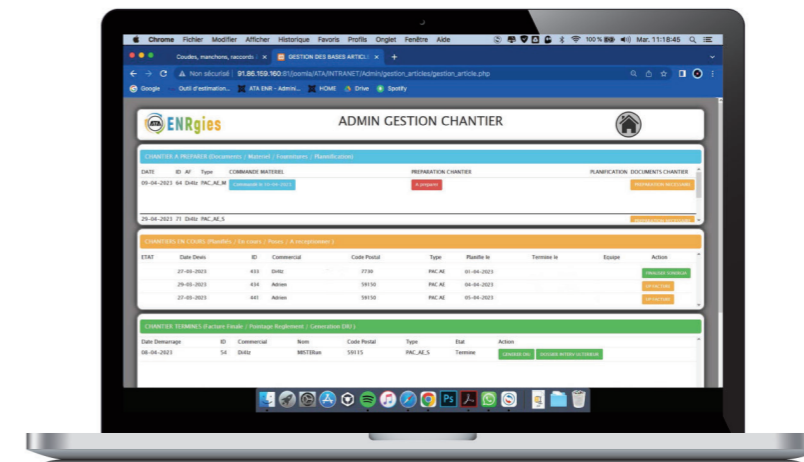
Chrome Fichier Modifier Afficher Historique Favoris Profils Onglet Fenêtre Aide
100 % Mar. 11:18:45

Coudes, manchons, raccords | × GESTION DES BASES ARTICL | × +

Non sécurisé | 91.86.159.160:81/joomla/ATA/INTRANET/Admin/gestion_articles/gestion_article.php

Google Outil d'estimation... ATA ENR - Admini... HOME Drive Spotify

ENRgies

ADMIN GESTION CHANTIER

CHANTIER A PREPARER (Documents / Materiel / Fournisseurs / Planification)

DATE ID AT Type COMMANDE MATERIEL PREPARATION CHANTIER PLANIFICATION DOCUMENTS CHANTIER

06-04-2023 64 Diltz PAC_AE_M Commandé le 10-04-2023 A préparer PREPARATION NECESSAIRE

29-04-2023 71 Diltz PAC_AE_S

CHANTIERS EN COURS (Planifiés / En cours / Posés / A receptionner)

| ETAT | Date Devis | ID | Commercial | Code Postal | Type | Planifié le | Terminé le | Equipe | Action |
|---|---|---|---|---|---|---|---|---|---|
| | 27-03-2023 | 433 | Diltz | 7730 | PAC AE | 01-04-2023 | | | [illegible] |
| | 29-03-2023 | 434 | Adrien | 59150 | PAC AE | 04-04-2023 | | | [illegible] |
| | 27-03-2023 | 441 | Adrien | 59150 | PAC AE | 05-04-2023 | | | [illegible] |

CHANTIER TERMINES (Facture Finale / Pointage Reglement / Generation DAT)

| Date Demarrage | ID | Commercial | Nom | Code Postal | Type | Etat | Action |
|---|---|---|---|---|---|---|---|
| 06-04-2023 | 54 | Diltz | MISTERlan | 59115 | PAC_AE_S | Terminé | GENERER DAI DOSSIER INTERV OUTREMER |